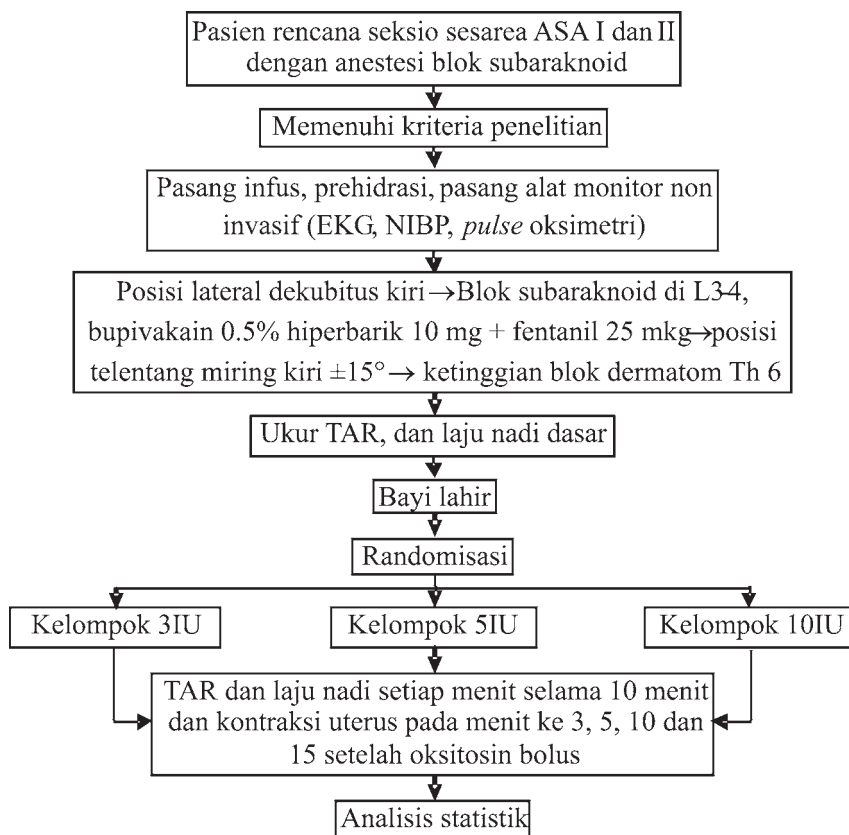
Pasien rencana seksio sesarea ASA I dan II dengan anestesi blok subaraknoid

Memenuhi kriteria penelitian

Pasang infus, prehidrasi, pasang alat monitor non invasif (EKG, NIBP, *pulse* oksimetri)

Posisi lateral dekubitus kiri $\rightarrow$Blok subaraknoid di L3-4, bupivakain 0.5% hiperbarik 10 mg + fentanil 25 mkg$\rightarrow$posisi telentang miring kiri $\pm 15°$ $\rightarrow$ ketinggian blok dermatom Th 6

Ukur TAR, dan laju nadi dasar

Bayi lahir

Randomisasi

Kelompok 3IU

Kelompok 5IU

Kelompok 10IU

TAR dan laju nadi setiap menit selama 10 menit dan kontraksi uterus pada menit ke 3, 5, 10 dan 15 setelah oksitosin bolus

Analisis statistik